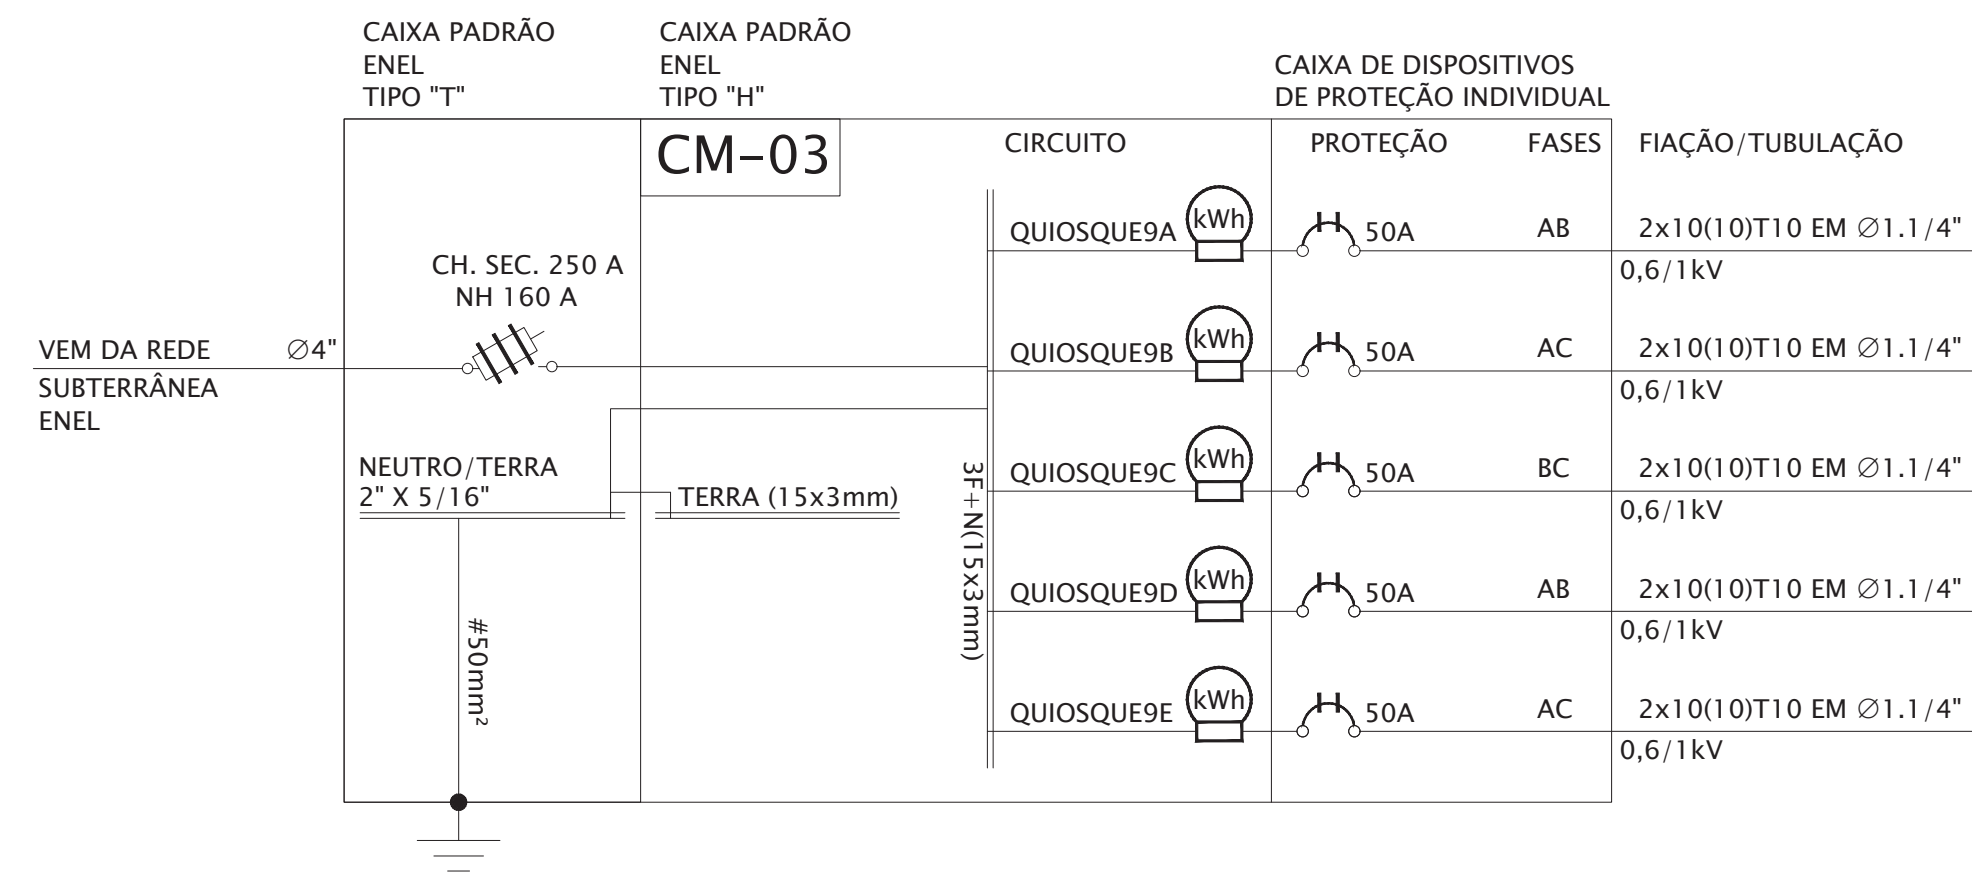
CAIXA PADRÃO ENEL TIPO "T"

CAIXA PADRÃO ENEL TIPO "H"

CAIXA DE DISPOSITIVOS DE PROTEÇÃO INDIVIDUAL

CM-03

CIRCUITO

PROTEÇÃO

FASES

FIAÇÃO/TUBULAÇÃO

CH. SEC. 250 A
NH 160 A

VEM DA REDE
SUBTERRÂNEA
ENEL

$\varnothing$4"

NEUTRO/TERRA
2" X 5/16"

TERRA (15x3mm)

#50mm²

3F+N(15x3mm)

QUIOSQUE9A kWh 50A AB 2x10(10)T10 EM $\varnothing$1.1/4"
0,6/1kV

QUIOSQUE9B kWh 50A AC 2x10(10)T10 EM $\varnothing$1.1/4"
0,6/1kV

QUIOSQUE9C kWh 50A BC 2x10(10)T10 EM $\varnothing$1.1/4"
0,6/1kV

QUIOSQUE9D kWh 50A AB 2x10(10)T10 EM $\varnothing$1.1/4"
0,6/1kV

QUIOSQUE9E kWh 50A AC 2x10(10)T10 EM $\varnothing$1.1/4"
0,6/1kV